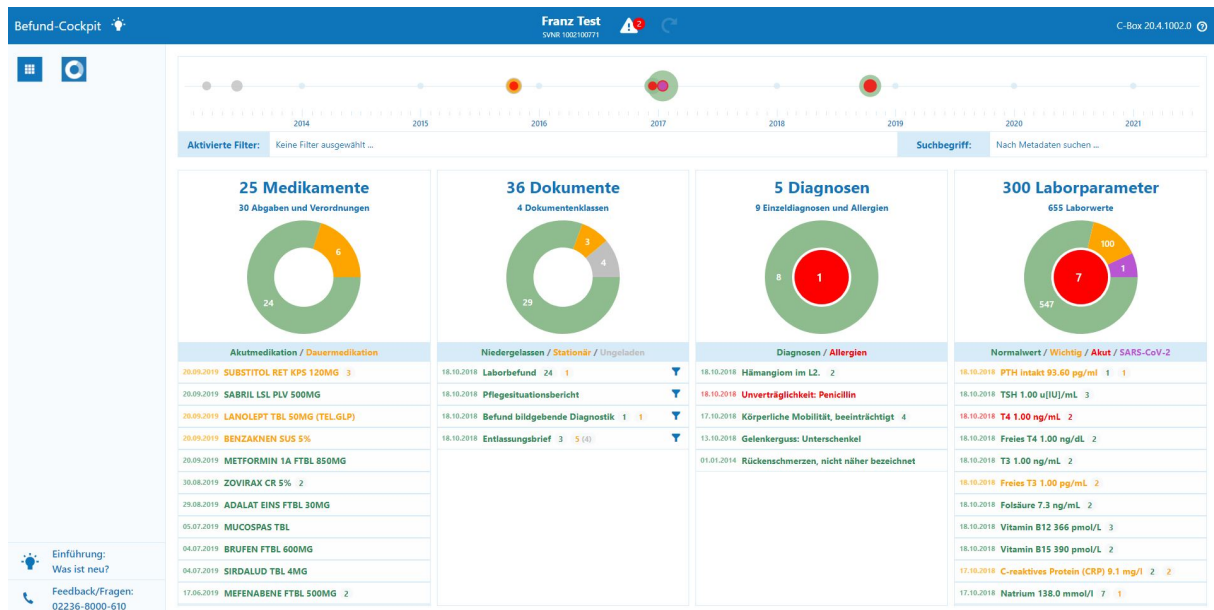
Befund-Cockpit

Franz Test
SVNR 1002100771

2

C-Box 20.4.1002.0

2014 2015 2016 2017 2018 2019 2020 2021

Aktivierte Filter: Keine Filter ausgewählt ...

Suchbegriff: Nach Metadaten suchen ...

25 Medikamente
30 Abgaben und Verordnungen
6
24
Akutmedikation / Dauermedikation
20.09.2019 SUBSTITOL RET KPS 120MG 3
20.09.2019 SABRIL LSL PLV 500MG
20.09.2019 LANOLEPT TBL 50MG (TEL.GLP)
20.09.2019 BENZAKNEN SUS 5%
20.09.2019 METFORMIN 1A FTBL 850MG
30.08.2019 ZOVIRAX CR 5% 2
29.08.2019 ADALAT EINS FTBL 30MG
05.07.2019 MUCOSPAS TBL
04.07.2019 BRUFEN FTBL 600MG
04.07.2019 SIRDALUD TBL 4MG
17.06.2019 MEFENABENE FTBL 500MG 2

36 Dokumente
4 Dokumentenklassen
3
4
29
Niedergelassen / Stationär / Ungeladen
18.10.2018 Laborbefund 24 1
18.10.2018 Pflegesituationsbericht
18.10.2018 Befund bildgebende Diagnostik 1 1
18.10.2018 Entlassungsbrief 3 5 (4)

5 Diagnosen
9 Einzeldiagnosen und Allergien
8
1
Diagnosen / Allergien
18.10.2018 Hämangiom im L2. 2
18.10.2018 Unverträglichkeit: Penicillin
17.10.2018 Körperliche Mobilität, beeinträchtigt 4
13.10.2018 Gelenkerguss: Unterschenkel
01.01.2014 Rückenschmerzen, nicht näher bezeichnet

300 Laborparameter
655 Laborwerte
100
1
7
547
Normalwert / Wichtig / Akut / SARS-CoV-2
18.10.2018 PTH intakt 93.60 pg/ml 1 1
18.10.2018 TSH 1.00 u[IU]/mL 3
18.10.2018 T4 1.00 ng/mL 2
18.10.2018 Freies T4 1.00 ng/dL 2
18.10.2018 T3 1.00 ng/mL 2
18.10.2018 Freies T3 1.00 pg/mL 2
18.10.2018 Folsäure 7.3 ng/mL 2
18.10.2018 Vitamin B12 366 pmol/L 3
18.10.2018 Vitamin B15 390 pmol/L 2
17.10.2018 C-reaktives Protein (CRP) 9.1 mg/l 2 2
17.10.2018 Natrium 138.0 mmol/l 7 1

Einführung:
Was ist neu?

Feedback/Fragen:
02236-8000-610